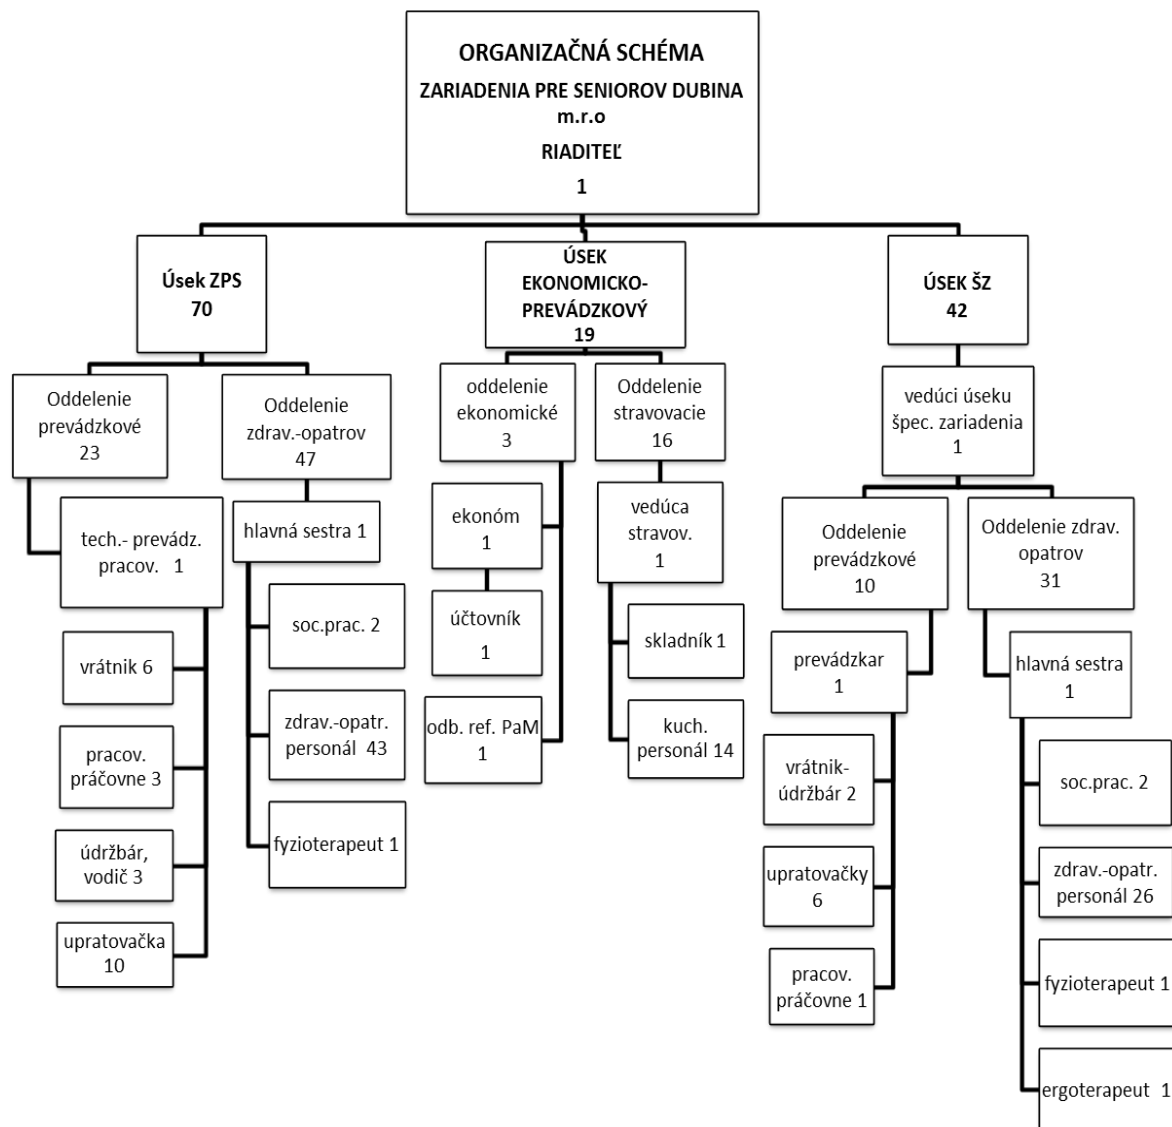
ORGANIZAČNÁ SCHÉMA
ZARIADENIA PRE SENIOROV DUBINA
m.r.o
RIADITEĽ
1

Úsek ZPS
70

ÚSEK EKONOMICKO-PREVÁDZKOVÝ
19

ÚSEK ŠZ
42

Oddelenie prevádzkové
23

Oddelenie zdrav.-opatrov
47

oddelenie ekonomické
3

Oddelenie stravovacie
16

vedúci úseku špec. zariadenia
1

tech.- prevádz. pracov. 1

hlavná sestra 1

ekonóm
1

vedúca stravov.
1

Oddelenie prevádzkové
10

Oddelenie zdrav. opatrov
31

vrátnik 6

soc.prac. 2

účtovník
1

skladník 1

prevádzkar
1

hlavná sestra
1

pracov. práčovne 3

zdrav.-opatr. personál 43

odb. ref. PaM
1

kuch. personál 14

vrátnik-údržbár 2

soc.prac. 2

údržbár, vodič 3

fyzioterapeut 1

upratovačky
6

zdrav.-opatr. personál 26

upratovačka
10

pracov. práčovne 1

fyzioterapeut 1

ergoterapeut 1